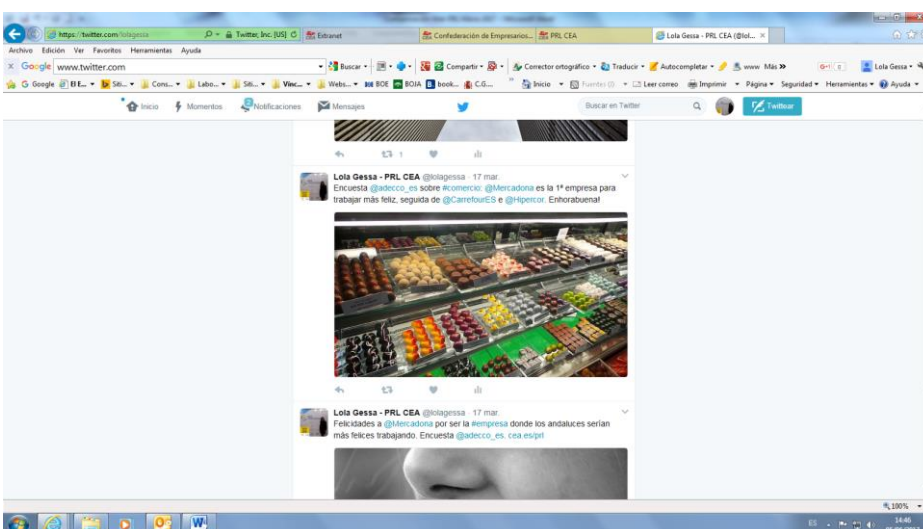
https://twitter.com/lolagessa Twitter, Inc. [US] Extranet Confederación de Empresarios... PRL CEA Lola Gessa - PRL CEA (@lol... ×

Archivo Edición Ver Favoritos Herramientas Ayuda

Google www.twitter.com Buscar Compartir Corrector ortográfico Traducir Autocompletar www Más » Lola Gessa

Google BE... Siti... Cons... Labo... Siti... Vinc... Webs... BOE BOJA book... C.G... Inicio Fuentes (J) Leer correo Imprimir Página Seguridad Herramientas Ayuda

Inicio Momentos Notificaciones Mensajes Buscar en Twitter Twittear

1

Lola Gessa - PRL CEA @lolagessa · 17 mar.
Encuesta @adecco_es sobre #comercio: @Mercadona es la 1ª empresa para trabajar más feliz, seguida de @CarrefourES e @Hipercor. Enhorabuena!

Lola Gessa - PRL CEA @lolagessa · 17 mar.
Felicidades a @Mercadona por ser la #empresa donde los andaluces serían más felices trabajando. Encuesta @adecco_es. cea.es/prl

100%

ES 14:46